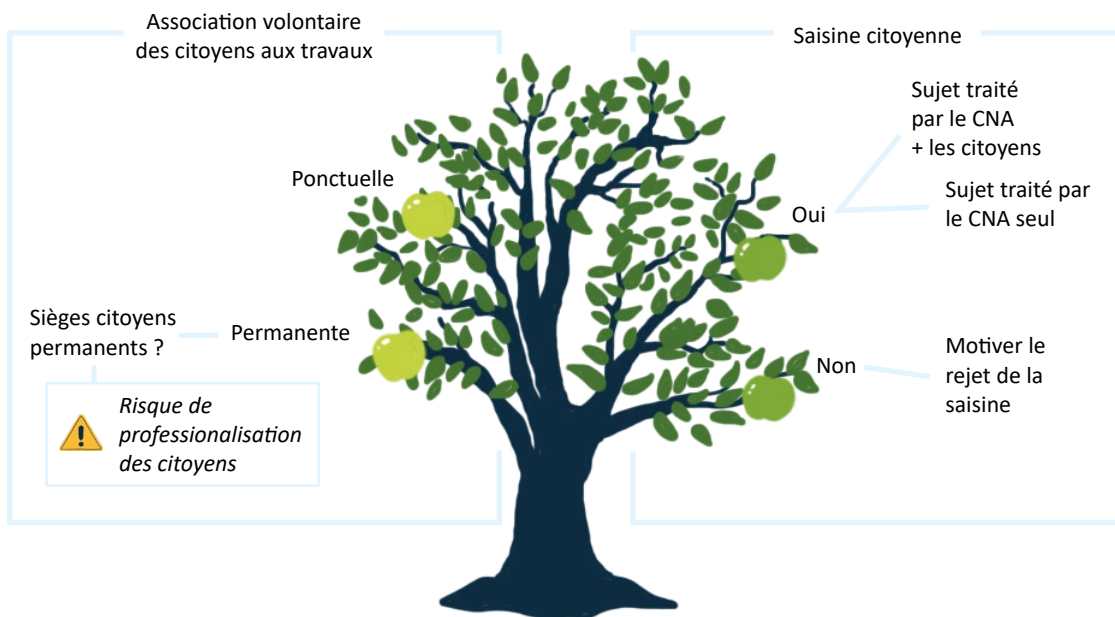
Association volontaire des citoyens aux travaux

Ponctuelle

Permanente

Sièges citoyens permanents ?

Risque de professionalisation des citoyens

Saisine citoyenne

Sujet traité par le CNA + les citoyens

Oui

Sujet traité par le CNA seul

Non

Motiver le rejet de la saisine